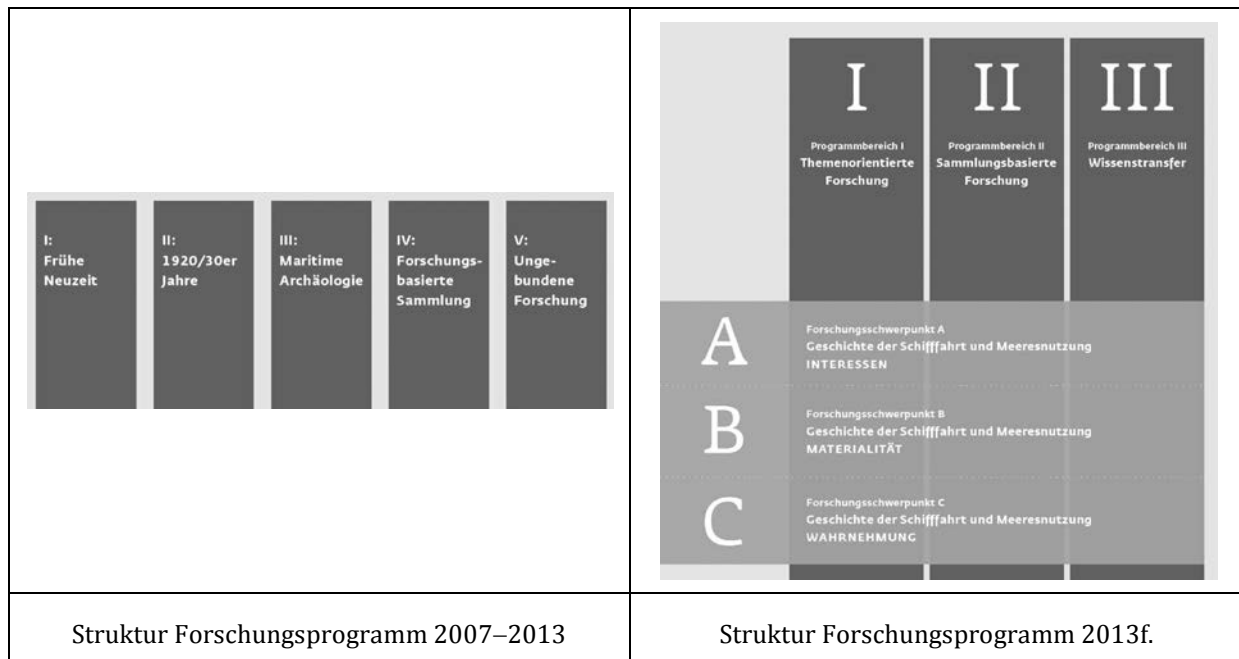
I:
Frühe Neuzeit

II:
1920/30er Jahre

III:
Maritime Archäologie

IV:
Forschungsbasierte Sammlung

V:
Ungebundene Forschung

I
Programmbereich I
Themenorientierte Forschung

II
Programmbereich II
Sammlungsbasierte Forschung

III
Programmbereich III
Wissenstransfer

A
Forschungsschwerpunkt A
Geschichte der Schifffahrt und Meeresnutzung
INTERESSEN

B
Forschungsschwerpunkt B
Geschichte der Schifffahrt und Meeresnutzung
MATERIALITÄT

C
Forschungsschwerpunkt C
Geschichte der Schifffahrt und Meeresnutzung
WAHRNEHMUNG

| Struktur Forschungsprogramm 2007–2013 | Struktur Forschungsprogramm 2013f. |